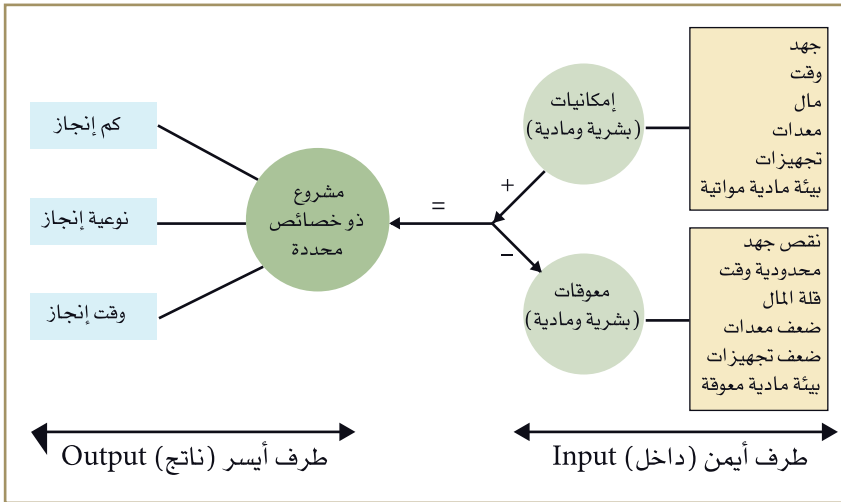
جهد
وقت
مال
معدات
تجهيزات
بيئة مادية مواتية

إمكانيات
(بشرية ومادية)

+

نقص جهد
محدودية وقت
قلة المال
ضعف معدات
ضعف تجهيزات
بيئة مادية معوقة

معوقات
(بشرية ومادية)

−

=

مشروع
ذو خصائص
محددة

كم إنجاز

نوعية إنجاز

وقت إنجاز

طرف أيسر (ناتج) Output

طرف أيمن (داخل) Input